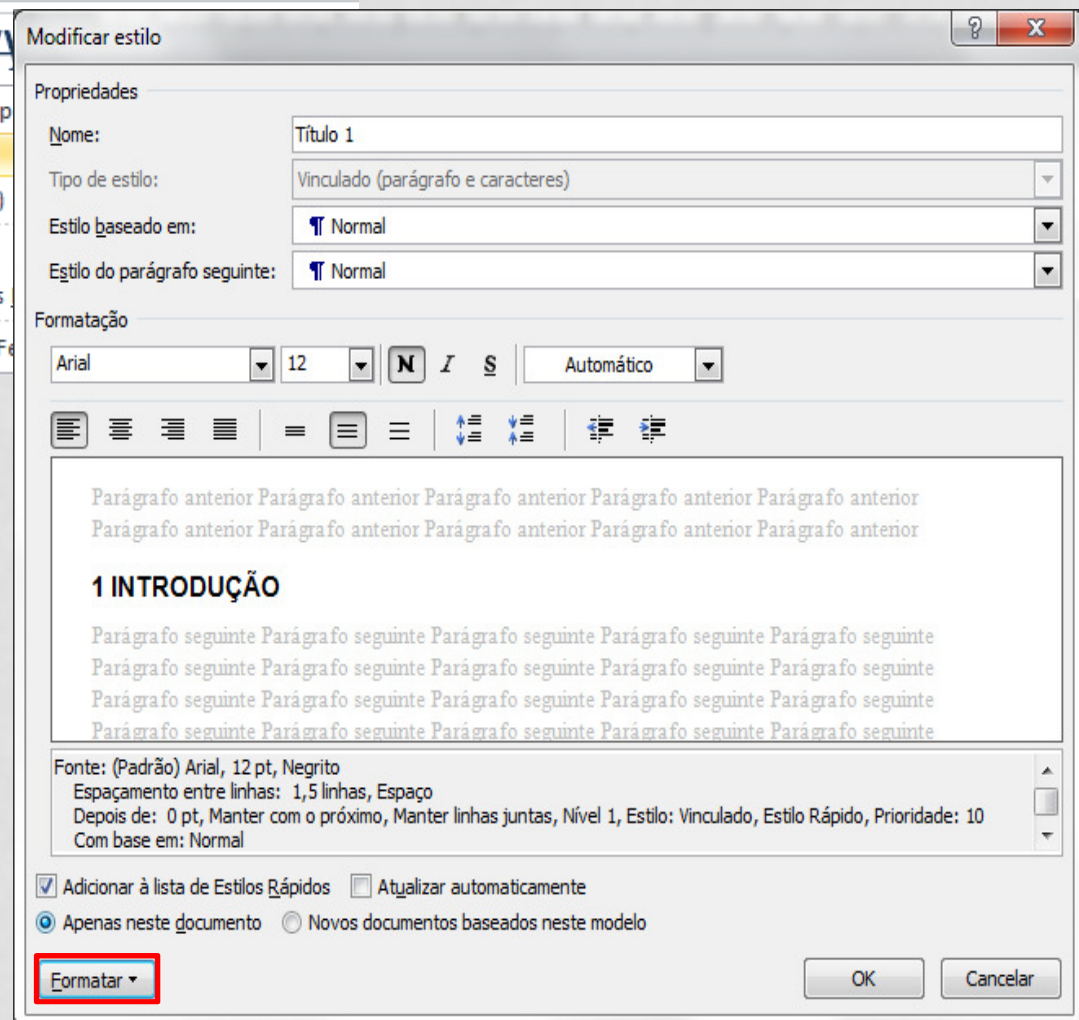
Modificar estilo

Propriedades

Nome: Título 1

Tipo de estilo: Vinculado (parágrafo e caracteres)

Estilo baseado em: ¶ Normal

Estilo do parágrafo seguinte: ¶ Normal

Formatação

Arial 12 N I S Automático

Parágrafo anterior Parágrafo anterior Parágrafo anterior Parágrafo anterior Parágrafo anterior Parágrafo anterior Parágrafo anterior Parágrafo anterior Parágrafo anterior Parágrafo anterior

1 INTRODUÇÃO

Parágrafo seguinte Parágrafo seguinte Parágrafo seguinte Parágrafo seguinte Parágrafo seguinte Parágrafo seguinte Parágrafo seguinte Parágrafo seguinte Parágrafo seguinte Parágrafo seguinte Parágrafo seguinte Parágrafo seguinte Parágrafo seguinte Parágrafo seguinte Parágrafo seguinte Parágrafo seguinte Parágrafo seguinte Parágrafo seguinte Parágrafo seguinte Parágrafo seguinte

Fonte: (Padrão) Arial, 12 pt, Negrito
Espaçamento entre linhas: 1,5 linhas, Espaço
Depois de: 0 pt, Manter com o próximo, Manter linhas juntas, Nível 1, Estilo: Vinculado, Estilo Rápido, Prioridade: 10
Com base em: Normal

Adicionar à lista de Estilos Rápidos
Atualizar automaticamente
Apenas neste documento
Novos documentos baseados neste modelo

Formatar
OK
Cancelar